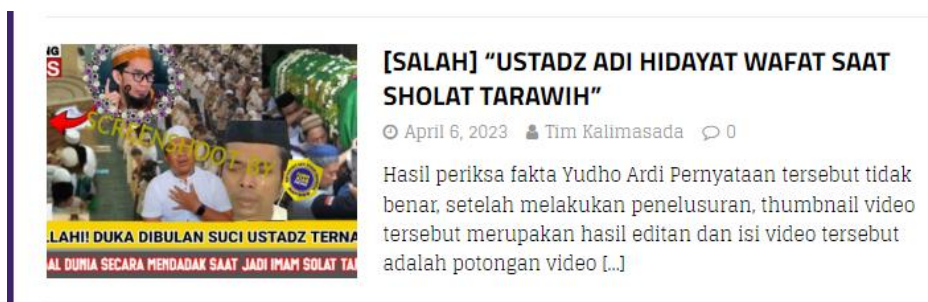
NG
S
SCREENSHOOT BY
LAHI! DUKA DIBULAN SUCI USTADZ TERNA
AL DUNIA SECARA MENDADAK SAAT JADI IMAM SOLAT TA

[SALAH] “USTADZ ADI HIDAYAT WAFAT SAAT SHOLAT TARAWIH”

April 6, 2023 Tim Kalimasada 0

Hasil periksa fakta Yudho Ardi Pernyataan tersebut tidak benar, setelah melakukan penelusuran, thumbnail video tersebut merupakan hasil editan dan isi video tersebut adalah potongan video […]